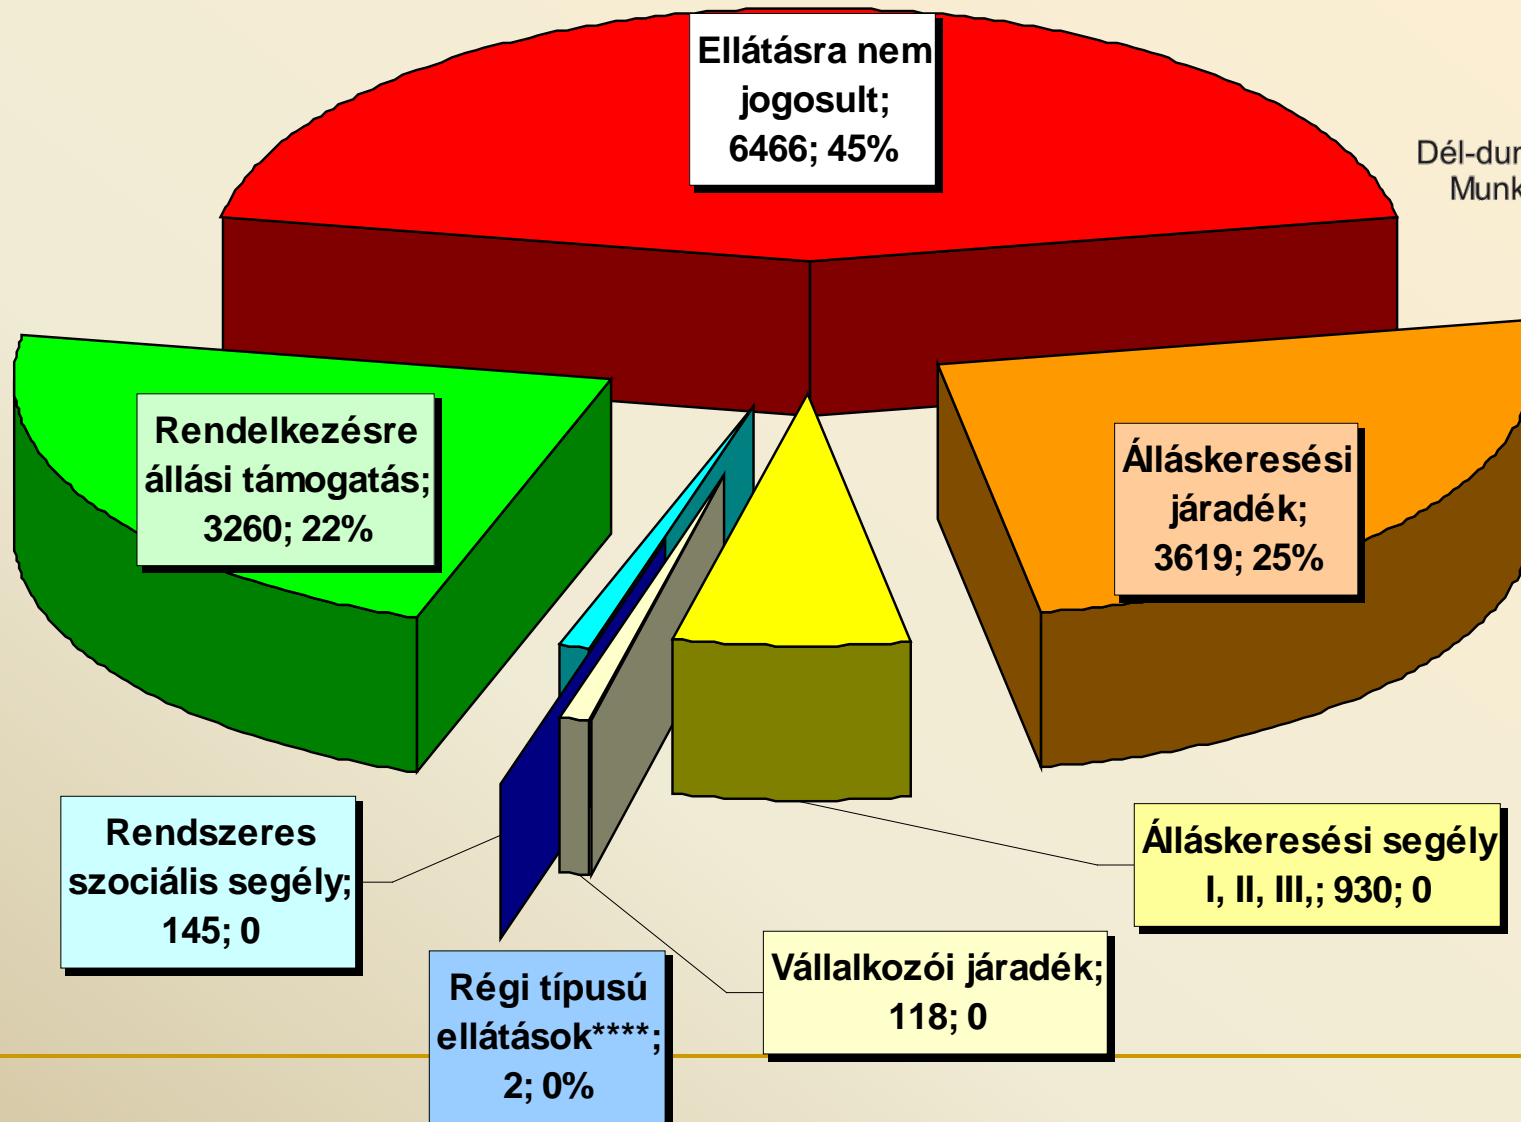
Ellátásra nem jogosult; 6466; 45%

Dél-dun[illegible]
Munk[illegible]

Rendelkezésre állási támogatás; 3260; 22%

Álláskeresési járadék; 3619; 25%

Rendszeres szociális segély; 145; 0

Álláskeresési segély I, II, III,; 930; 0

Vállalkozói járadék; 118; 0

Régi típusú ellátások****; 2; 0%